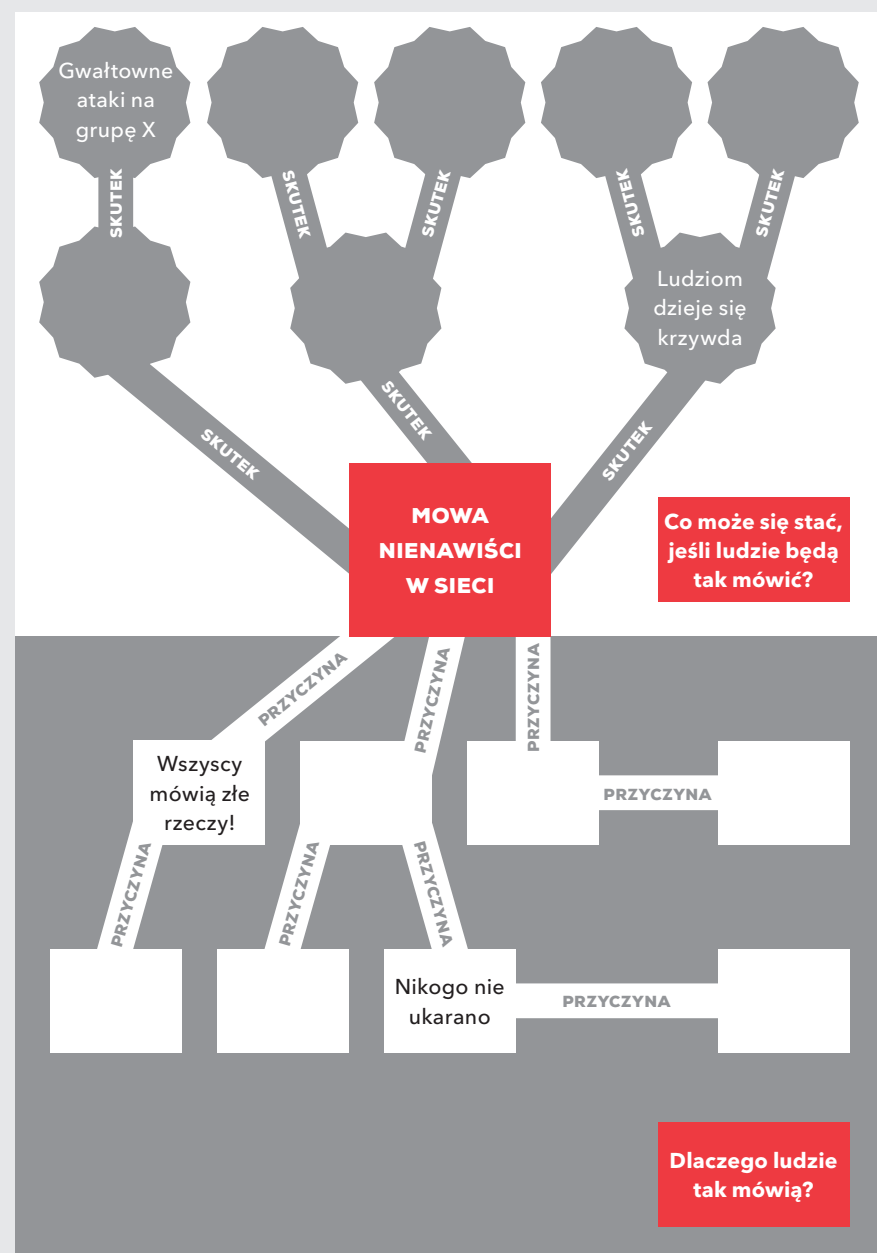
Gwałtowne ataki na grupę X

SKUTEK

SKUTEK

SKUTEK

SKUTEK

SKUTEK

Ludziom dzieje się krzywda

SKUTEK

SKUTEK

SKUTEK

MOWA NIENAWIŚCI W SIECI

Co może się stać, jeśli ludzie będą tak mówić?

PRZYCZYNA

PRZYCZYNA

PRZYCZYNA

Wszyscy mówią złe rzeczy!

PRZYCZYNA

PRZYCZYNA

PRZYCZYNA

PRZYCZYNA

Nikogo nie ukarano

PRZYCZYNA

Dlaczego ludzie tak mówią?